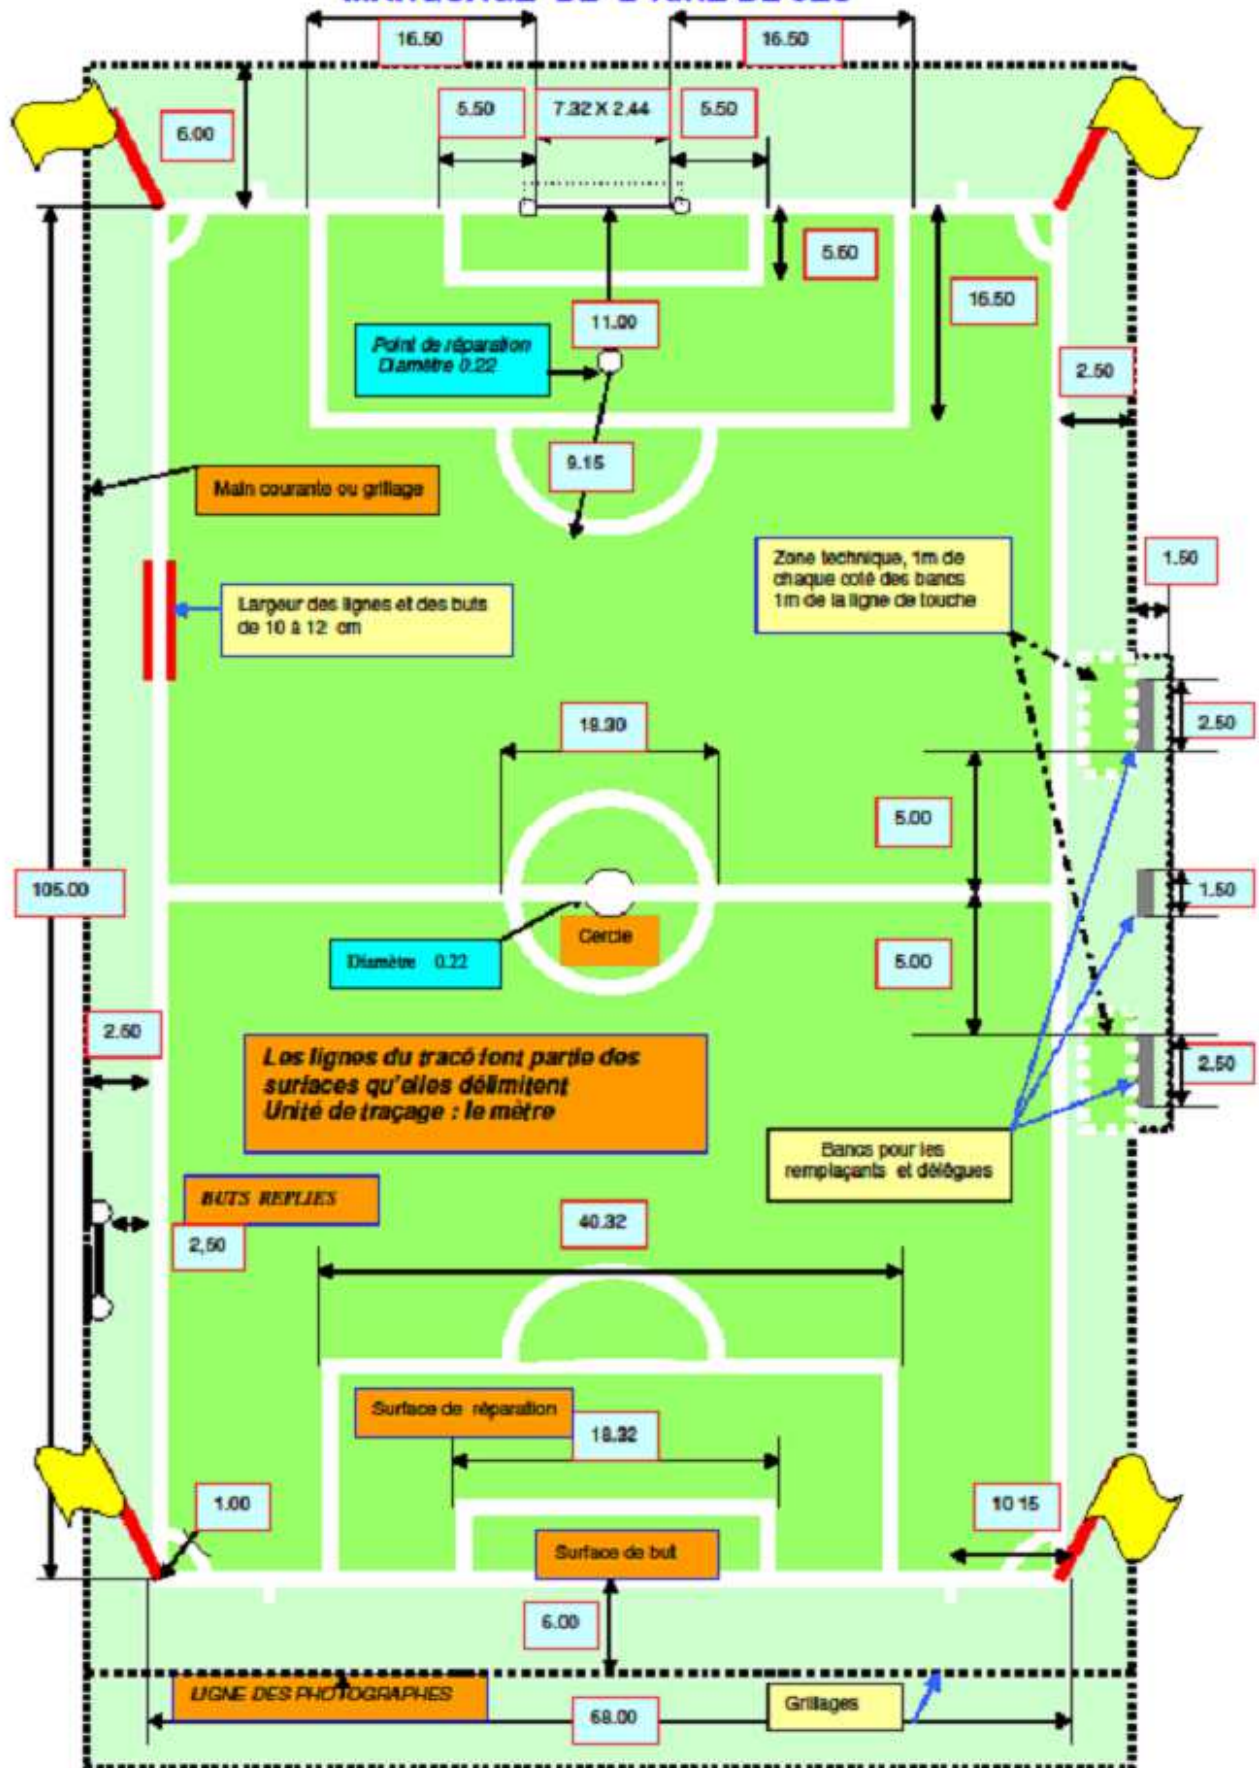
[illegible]

16.50

16.50

5.50

7.32 X 2.44

5.50

6.00

5.50

16.50

11.00

Point de réparation Diamètre 0.22

2.50

9.15

Main courante ou grillage

Zone technique, 1m de chaque coté des bancs 1m de la ligne de touche

1.50

Largeur des lignes et des buts de 10 à 12 cm

2.50

18.30

5.00

105.00

1.50

Cercle

Diamètre 0.22

5.00

2.50

2.50

Les lignes du tracé font partie des surfaces qu'elles délimitent Unité de traçage : le mètre

Bancs pour les remplaçants et délégués

BUTS REPLIES

2,50

40.32

Surface de réparation

18.32

1.00

10 15

Surface de but

6.00

LIGNE DES PHOTOGRAPHES

68.00

Grillages